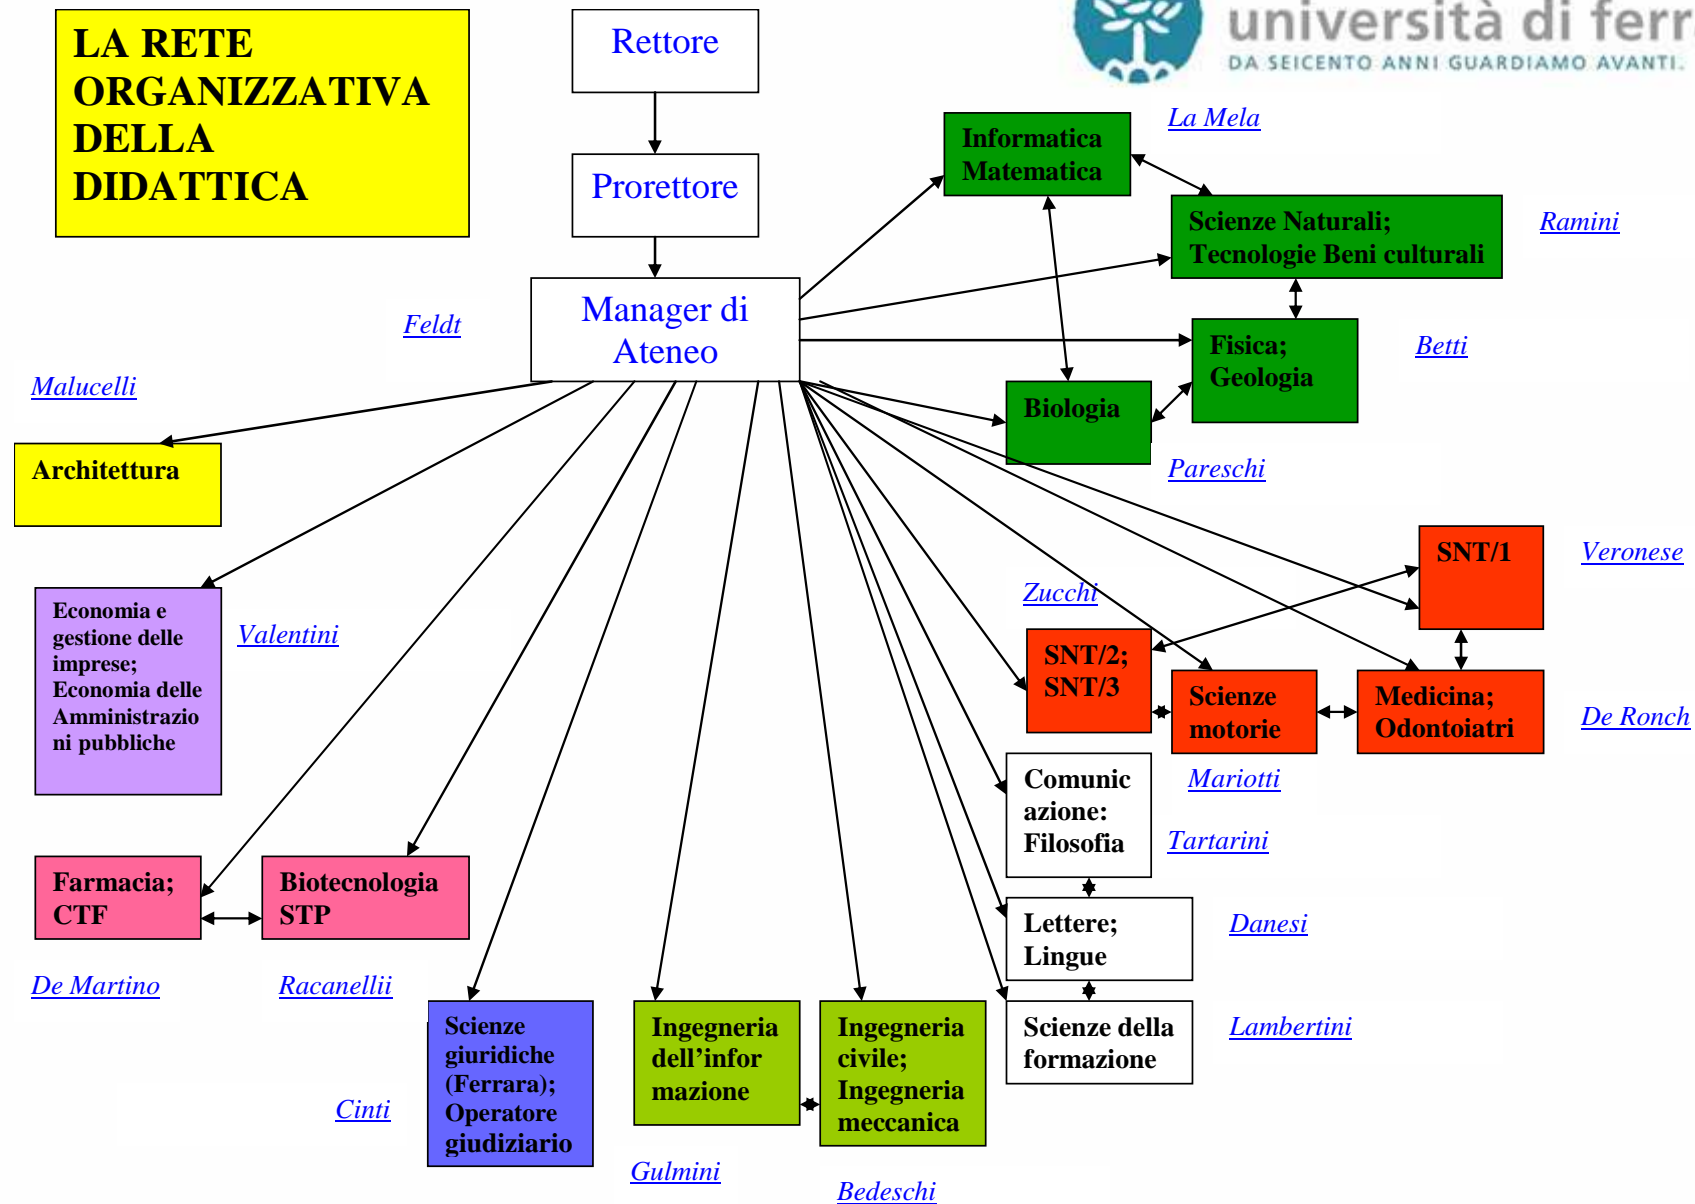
LA RETE ORGANIZZATIVA DELLA DIDATTICA

Rettore

Prorettore

Manager di Ateneo

università di ferr

DA SEICENTO ANNI GUARDIAMO AVANTI.

Informatica Matematica

La Mela

Scienze Naturali; Tecnologie Beni culturali

Ramini

Fisica; Geologia

Betti

Biologia

Pareschi

Feldt

Malucelli

Architettura

Economia e gestione delle imprese; Economia delle Amministrazioni pubbliche

Valentini

SNT/1

Veronese

Zucchi

SNT/2; SNT/3

Scienze motorie

Medicina; Odontoiatri

De Ronch

Comunicazione: Filosofia

Mariotti

Tartarini

Lettere; Lingue

Danesi

Scienze della formazione

Lambertini

Farmacia; CTF

Biotecnologia STP

De Martino

Racanellii

Scienze giuridiche (Ferrara); Operatore giudiziario

Cinti

Ingegneria dell'informazione

Gulmini

Ingegneria civile; Ingegneria meccanica

Bedeschi